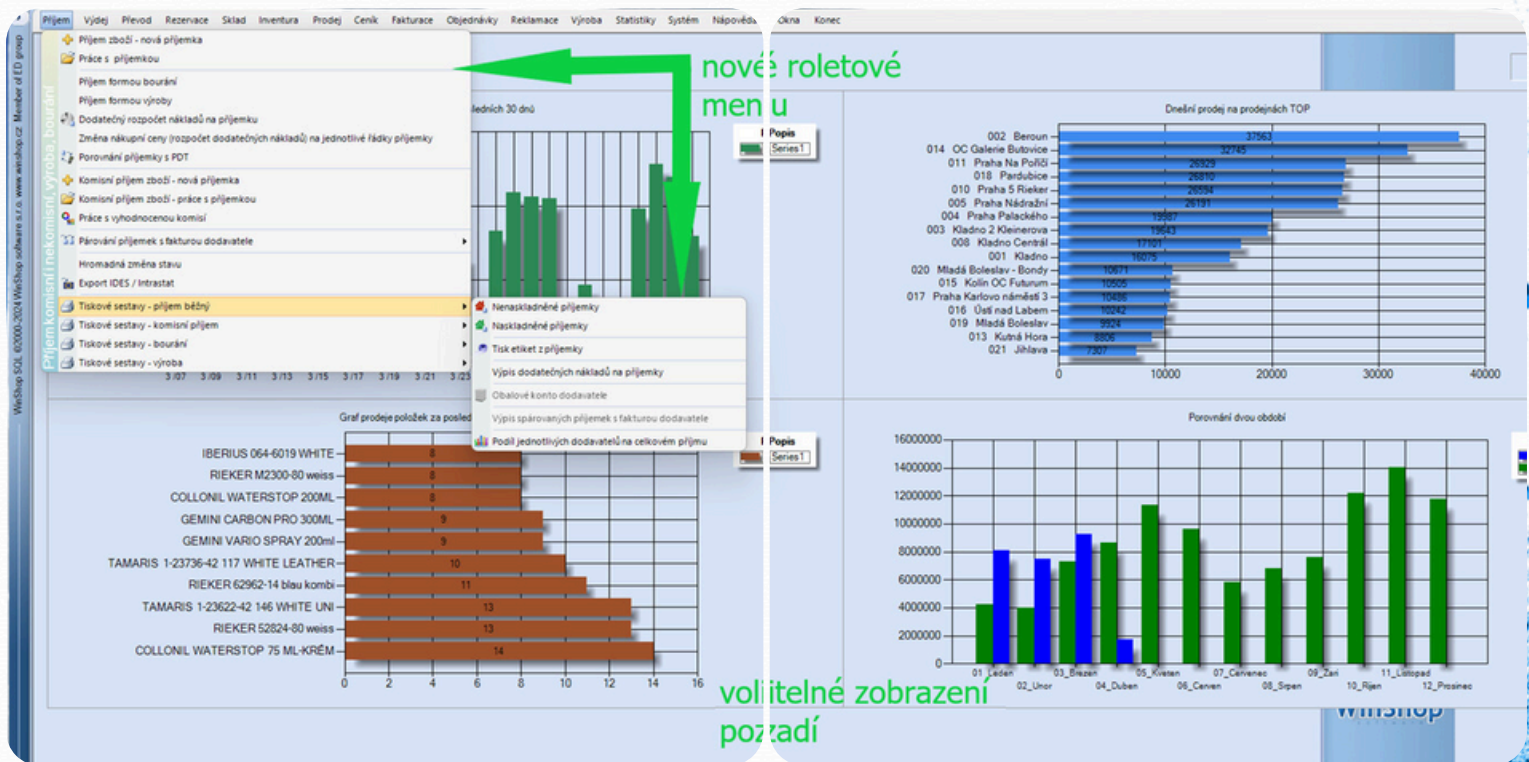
Příjem Výdej Převod Rezervace Sklad Inventura Prodej Ceník Fakturace Objednávky Reklamace Výroba Statistiky Systém Nápověda Okna Konec

Příjem zboží - nová příjemka
Práce s příjemkou
Příjem formou bourání
Příjem formou výroby
Dodatečný rozpočet nákladů na příjemku
Změna nákupní ceny (rozpočet dodatečných nákladů) na jednotlivé řádky příjemky
Porovnání příjemky s PDT
Komisní příjem zboží - nová příjemka
Komisní příjem zboží - práce s příjemkou
Práce s vyhodnocenou komisí
Párování příjemek s fakturou dodavatele
Hromadná změna stavu
Export IDES / Intrastat
Tiskové sestavy - příjem běžný
Tiskové sestavy - komisní příjem
Tiskové sestavy - bourání
Tiskové sestavy - výroba

Nenaskladněné příjemky
Naskladněné příjemky
Tisk etiket z příjemky
Výpis dodatečných nákladů na příjemky
Obalové konto dodavatele
Výpis spárovaných příjemek s fakturou dodavatele
Podíl jednotlivých dodavatelů na celkovém příjmu

Příjem komisní, nekomisní, výroba, bourání

WinShop SQL ©2000-2024 WinShop software s.r.o. www.winshop.cz Member of ED group

nové roletové menu

posledních 30 dnů
Popis
Series1
3/07 3/09 3/11 3/13 3/15 3/17 3/19 3/21 3/23

Dnešní prodej na prodejnách TOP
002 Beroun 37563
014 OC Galerie Butovice 32745
011 Praha Na Poříčí 26929
018 Pardubice 26810
010 Praha 5 Rieker 26594
005 Praha Nádražní 26191
004 Praha Palackého 19987
003 Kladno 2 Kleinerova 19643
008 Kladno Centrál 17101
001 Kladno 16075
020 Mladá Boleslav - Bondy 10671
015 Kolín OC Futurum 10505
017 Praha Karlovo náměstí 3 10486
016 Ústí nad Labem 10242
019 Mladá Boleslav 9924
013 Kutná Hora 8806
021 Jihlava 7307
0 10000 20000 30000 40000

Graf prodeje položek za posled
IBERIUS 064-6019 WHITE 8
RIEKER M2300-80 weiss 8
COLLONIL WATERSTOP 200ML 8
GEMINI CARBON PRO 300ML 9
GEMINI VARIO SPRAY 200ml 9
TAMARIS 1-23736-42 117 WHITE LEATHER 10
RIEKER 62962-14 blau kombi 11
TAMARIS 1-23622-42 146 WHITE UNI 13
RIEKER 52824-80 weiss 13
COLLONIL WATERSTOP 75 ML-KRÉM 14
0 2 4 6 8 10 12 14 16
Popis
Series1

Porovnání dvou období
16000000
14000000
12000000
10000000
8000000
6000000
4000000
2000000
0
01_Leden 02_Unor 03_Brezen 04_Duben 05_Kveten 06_Cerven 07_Cervenec 08_Srpen 09_Zari 10_Rijen 11_Listopad 12_Prosinec

volitelné zobrazení pozadí

WinShop